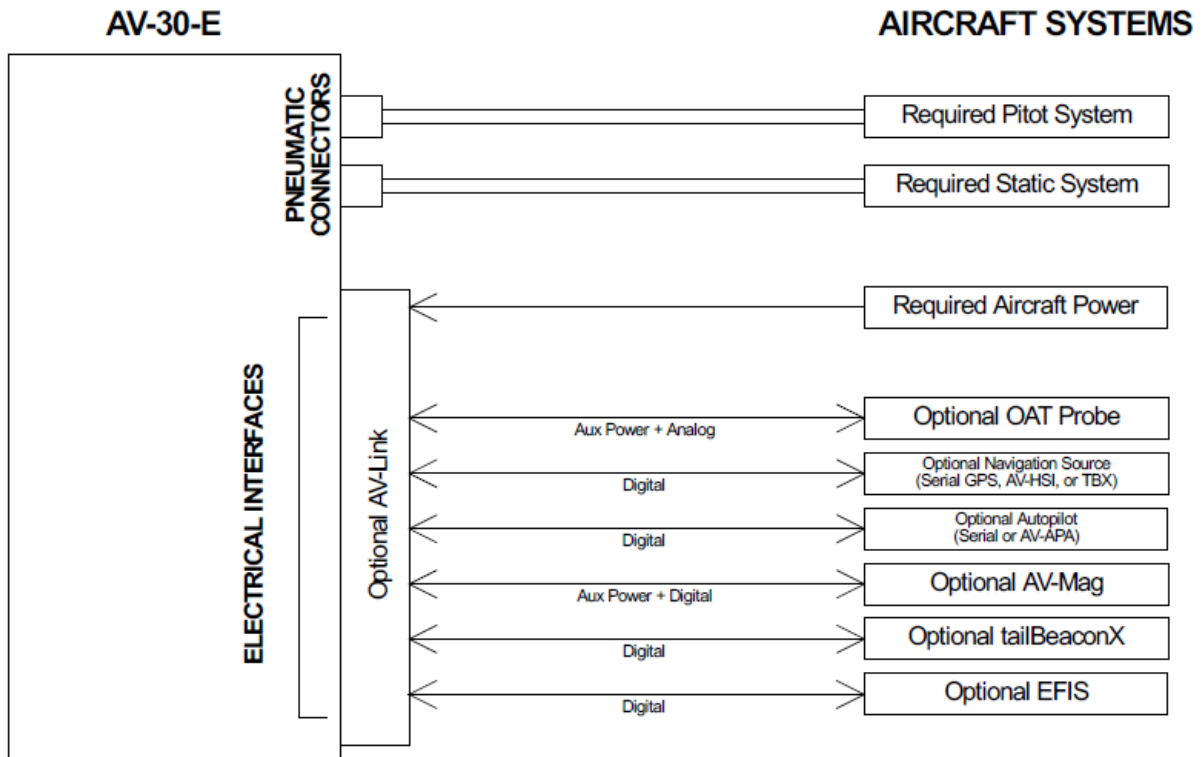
AV-30-E

AIRCRAFT SYSTEMS

PNEUMATIC CONNECTORS

Required Pitot System

Required Static System

ELECTRICAL INTERFACES

Optional AV-Link

Required Aircraft Power

Aux Power + Analog

Optional OAT Probe

Digital

Optional Navigation Source (Serial GPS, AV-HSI, or TBX)

Digital

Optional Autopilot (Serial or AV-APA)

Aux Power + Digital

Optional AV-Mag

Digital

Optional tailBeaconX

Digital

Optional EFIS